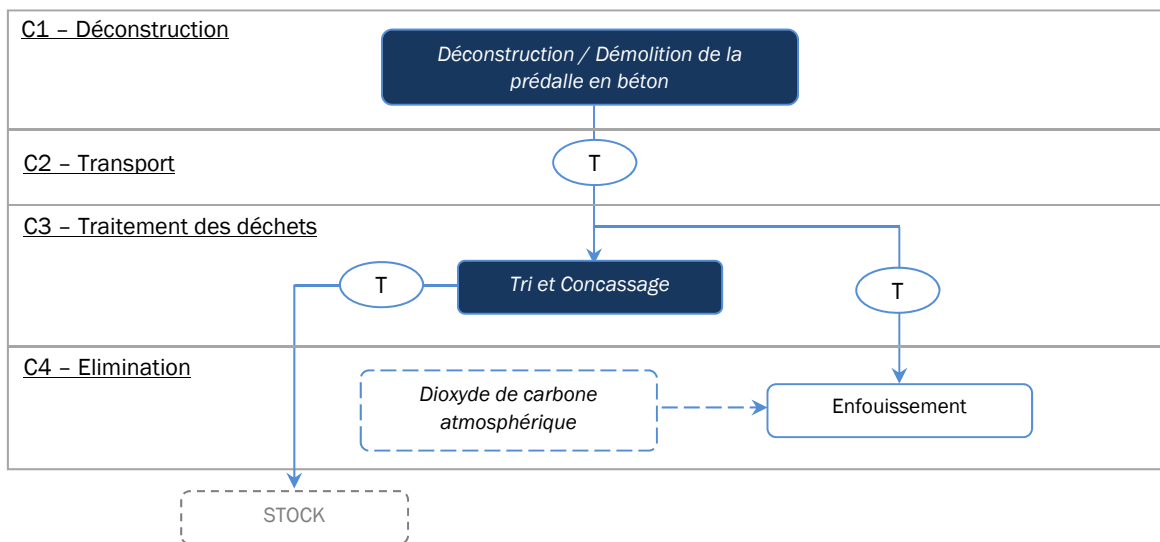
C1 – Déconstruction

Déconstruction / Démolition de la prédalle en béton

C2 – Transport

T

C3 – Traitement des déchets

T

Tri et Concassage

T

C4 – Elimination

Dioxyde de carbone atmosphérique

Enfouissement

STOCK